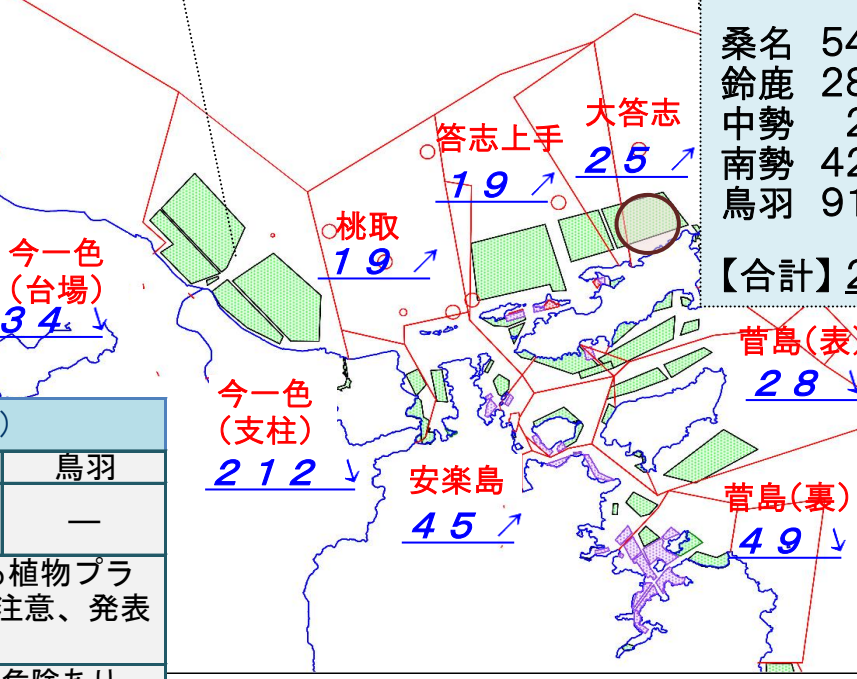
桑名 54
鈴鹿 28
中勢 2
南勢 42
鳥羽 91

【合計】2

大答志
25 ↗

答志上手
19 ↗

桃取
19 ↗

今一色
（台場）
34 ↘

菅島（表
28 ↘

今一色
（支柱）
212 ↘

安楽島
45 ↗

菅島（裏）
49 ↘

）

| 鳥羽 |
|---|
| ― |

植物プラ
注意、発表

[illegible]